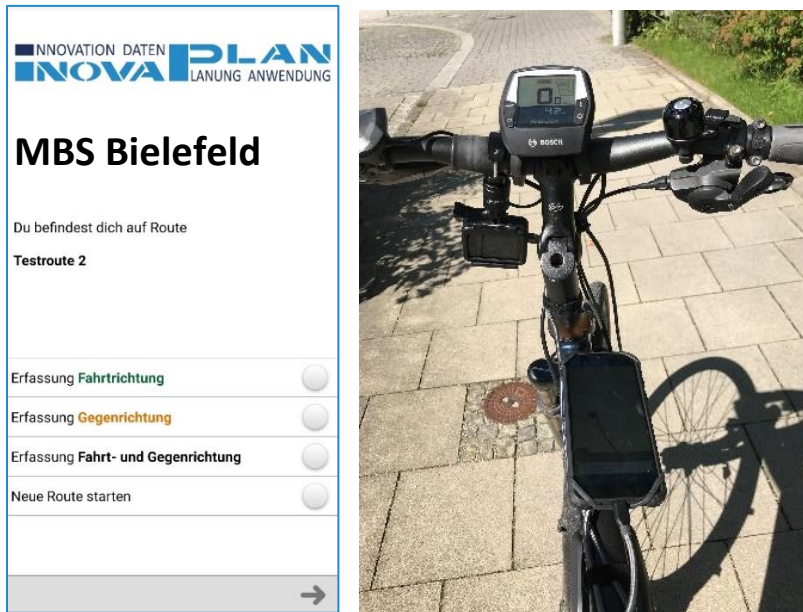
INNOVATION DATEN
INOVA PLAN
LANUNG ANWENDUNG

MBS Bielefeld

Du befindest dich auf Route

Testroute 2

Erfassung Fahrtrichtung

Erfassung Gegenrichtung

Erfassung Fahrt- und Gegenrichtung

Neue Route starten

BOSCH